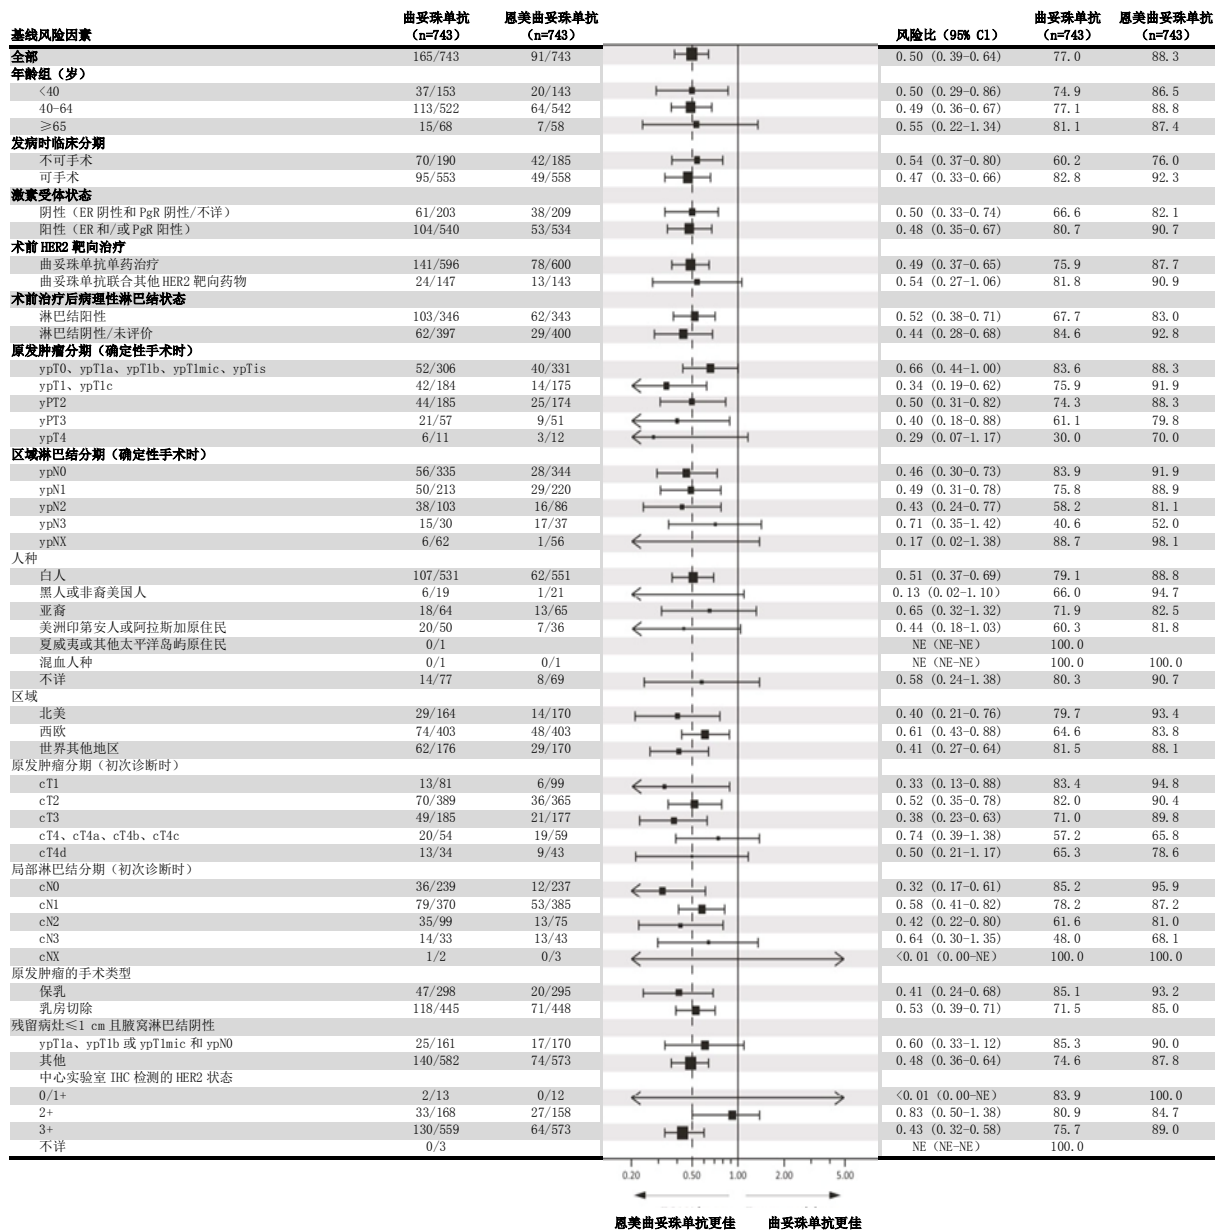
| 基线风险因素 | 曲妥珠单抗 (n=743) | 恩美曲妥珠单抗 (n=743) | 风险比（95% CI） | 曲妥珠单抗 (n=743) | 恩美曲妥珠单抗 (n=743) |
|---|---|---|---|---|---|
| 全部 | 165/743 | 91/743 | 0.50 (0.39-0.64) | 77.0 | 88.3 |
| 年龄组（岁） | | | | | |
| <40 | 37/153 | 20/143 | 0.50 (0.29-0.86) | 74.9 | 86.5 |
| 40-64 | 113/522 | 64/542 | 0.49 (0.36-0.67) | 77.1 | 88.8 |
| ≥65 | 15/68 | 7/58 | 0.55 (0.22-1.34) | 81.1 | 87.4 |
| 发病时临床分期 | | | | | |
| 不可手术 | 70/190 | 42/185 | 0.54 (0.37-0.80) | 60.2 | 76.0 |
| 可手术 | 95/553 | 49/558 | 0.47 (0.33-0.66) | 82.8 | 92.3 |
| 激素受体状态 | | | | | |
| 阴性（ER 阴性和 PgR 阴性/不详） | 61/203 | 38/209 | 0.50 (0.33-0.74) | 66.6 | 82.1 |
| 阳性（ER 和/或 PgR 阳性） | 104/540 | 53/534 | 0.48 (0.35-0.67) | 80.7 | 90.7 |
| 术前 HER2 靶向治疗 | | | | | |
| 曲妥珠单抗单药治疗 | 141/596 | 78/600 | 0.49 (0.37-0.65) | 75.9 | 87.7 |
| 曲妥珠单抗联合其他 HER2 靶向药物 | 24/147 | 13/143 | 0.54 (0.27-1.06) | 81.8 | 90.9 |
| 术前治疗后病理性淋巴结状态 | | | | | |
| 淋巴结阳性 | 103/346 | 62/343 | 0.52 (0.38-0.71) | 67.7 | 83.0 |
| 淋巴结阴性/未评价 | 62/397 | 29/400 | 0.44 (0.28-0.68) | 84.6 | 92.8 |
| 原发肿瘤分期（确定性手术时） | | | | | |
| ypT0、ypT1a、ypT1b、ypT1mic、ypTis | 52/306 | 40/331 | 0.66 (0.44-1.00) | 83.6 | 88.3 |
| ypT1、ypT1c | 42/184 | 14/175 | 0.34 (0.19-0.62) | 75.9 | 91.9 |
| ypT2 | 44/185 | 25/174 | 0.50 (0.31-0.82) | 74.3 | 88.3 |
| ypT3 | 21/57 | 9/51 | 0.40 (0.18-0.88) | 61.1 | 79.8 |
| ypT4 | 6/11 | 3/12 | 0.29 (0.07-1.17) | 30.0 | 70.0 |
| 区域淋巴结分期（确定性手术时） | | | | | |
| ypN0 | 56/335 | 28/344 | 0.46 (0.30-0.73) | 83.9 | 91.9 |
| ypN1 | 50/213 | 29/220 | 0.49 (0.31-0.78) | 75.8 | 88.9 |
| ypN2 | 38/103 | 16/86 | 0.43 (0.24-0.77) | 58.2 | 81.1 |
| ypN3 | 15/30 | 17/37 | 0.71 (0.35-1.42) | 40.6 | 52.0 |
| ypNX | 6/62 | 1/56 | 0.17 (0.02-1.38) | 88.7 | 98.1 |
| 人种 | | | | | |
| 白人 | 107/531 | 62/551 | 0.51 (0.37-0.69) | 79.1 | 88.8 |
| 黑人或非裔美国人 | 6/19 | 1/21 | 0.13 (0.02-1.10) | 66.0 | 94.7 |
| 亚裔 | 18/64 | 13/65 | 0.65 (0.32-1.32) | 71.9 | 82.5 |
| 美洲印第安人或阿拉斯加原住民 | 20/50 | 7/36 | 0.44 (0.18-1.03) | 60.3 | 81.8 |
| 夏威夷或其他太平洋岛屿原住民 | 0/1 | | NE (NE-NE) | 100.0 | |
| 混血人种 | 0/1 | 0/1 | NE (NE-NE) | 100.0 | 100.0 |
| 不详 | 14/77 | 8/69 | 0.58 (0.24-1.38) | 80.3 | 90.7 |
| 区域 | | | | | |
| 北美 | 29/164 | 14/170 | 0.40 (0.21-0.76) | 79.7 | 93.4 |
| 西欧 | 74/403 | 48/403 | 0.61 (0.43-0.88) | 64.6 | 83.8 |
| 世界其他地区 | 62/176 | 29/170 | 0.41 (0.27-0.64) | 81.5 | 88.1 |
| 原发肿瘤分期（初次诊断时） | | | | | |
| cT1 | 13/81 | 6/99 | 0.33 (0.13-0.88) | 83.4 | 94.8 |
| cT2 | 70/389 | 36/365 | 0.52 (0.35-0.78) | 82.0 | 90.4 |
| cT3 | 49/185 | 21/177 | 0.38 (0.23-0.63) | 71.0 | 89.8 |
| cT4、cT4a、cT4b、cT4c | 20/54 | 19/59 | 0.74 (0.39-1.38) | 57.2 | 65.8 |
| cT4d | 13/34 | 9/43 | 0.50 (0.21-1.17) | 65.3 | 78.6 |
| 局部淋巴结分期（初次诊断时） | | | | | |
| cN0 | 36/239 | 12/237 | 0.32 (0.17-0.61) | 85.2 | 95.9 |
| cN1 | 79/370 | 53/385 | 0.58 (0.41-0.82) | 78.2 | 87.2 |
| cN2 | 35/99 | 13/75 | 0.42 (0.22-0.80) | 61.6 | 81.0 |
| cN3 | 14/33 | 13/43 | 0.64 (0.30-1.35) | 48.0 | 68.1 |
| cNX | 1/2 | 0/3 | <0.01 (0.00-NE) | 100.0 | 100.0 |
| 原发肿瘤的手术类型 | | | | | |
| 保乳 | 47/298 | 20/295 | 0.41 (0.24-0.68) | 85.1 | 93.2 |
| 乳房切除 | 118/445 | 71/448 | 0.53 (0.39-0.71) | 71.5 | 85.0 |
| 残留病灶≤1 cm 且腋窝淋巴结阴性 | | | | | |
| ypT1a、ypT1b 或 ypT1mic 和 ypN0 | 25/161 | 17/170 | 0.60 (0.33-1.12) | 85.3 | 90.0 |
| 其他 | 140/582 | 74/573 | 0.48 (0.36-0.64) | 74.6 | 87.8 |
| 中心实验室 IHC 检测的 HER2 状态 | | | | | |
| 0/1+ | 2/13 | 0/12 | <0.01 (0.00-NE) | 83.9 | 100.0 |
| 2+ | 33/168 | 27/158 | 0.83 (0.50-1.38) | 80.9 | 84.7 |
| 3+ | 130/559 | 64/573 | 0.43 (0.32-0.58) | 75.7 | 89.0 |
| 不详 | 0/3 | | NE (NE-NE) | 100.0 | |

0.20 0.50 1.00 2.00 5.00

恩美曲妥珠单抗更佳 曲妥珠单抗更佳